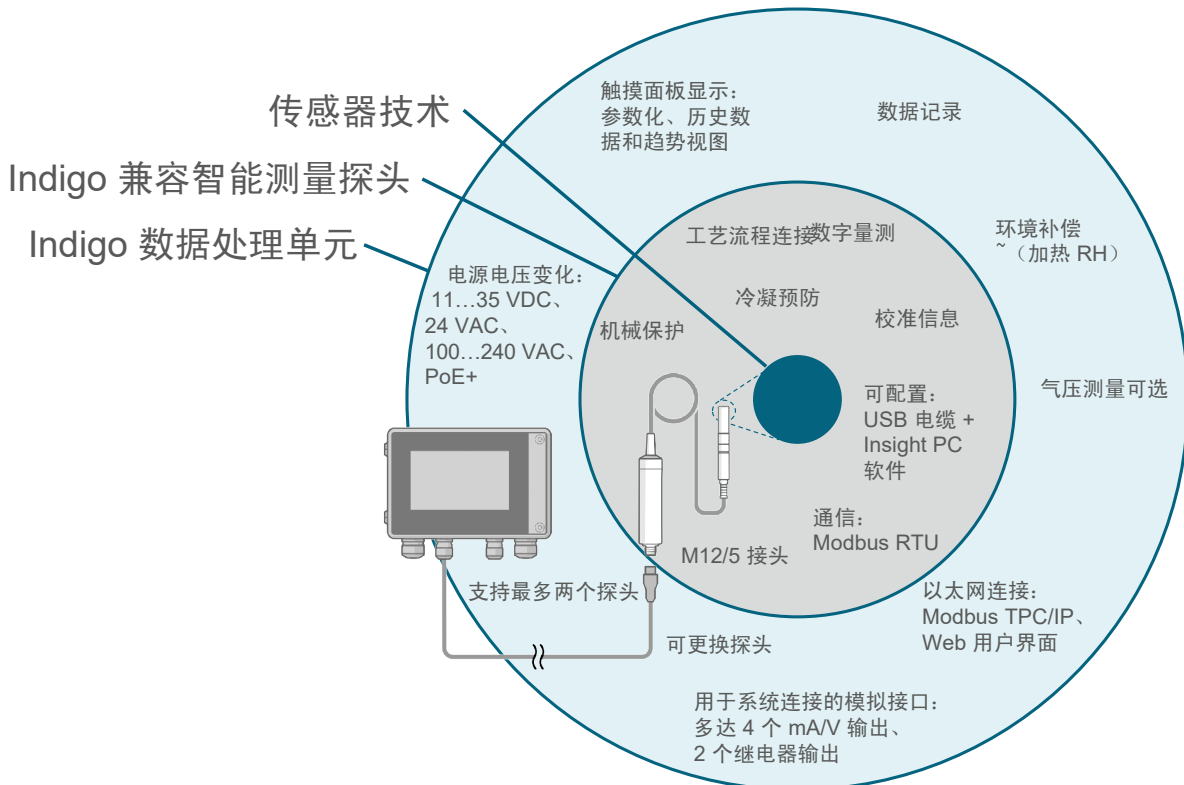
传感器技术

Indigo 兼容智能测量探头

Indigo 数据处理单元

触摸面板显示：参数化、历史数据和趋势视图

数据记录

工艺流程连接

数字量测

环境补偿 ~（加热 RH）

电源电压变化：11…35 VDC、24 VAC、100…240 VAC、PoE+

冷凝预防

机械保护

校准信息

气压测量可选

可配置：USB 电缆 + Insight PC 软件

通信：Modbus RTU

M12/5 接头

以太网连接：Modbus TPC/IP、Web 用户界面

支持最多两个探头

可更换探头

用于系统连接的模拟接口：多达 4 个 mA/V 输出、2 个继电器输出